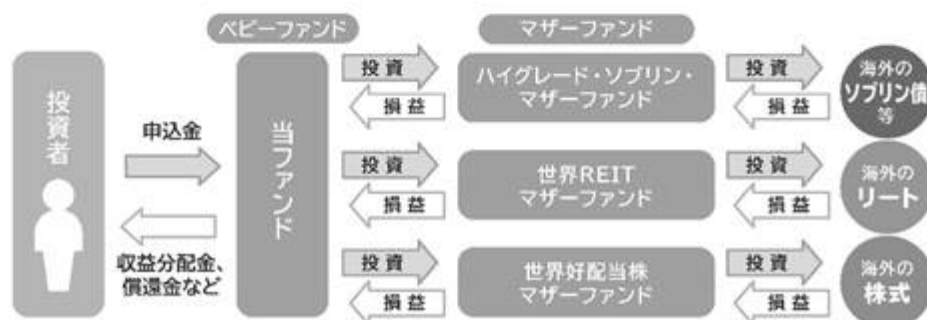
ベビーファンド

マザーファンド

投資者

申込金

収益分配金、償還金など

当ファンド

投資

損益

ハイグレード・ソブリン・マザーファンド

投資

損益

海外のソブリン債等

投資

損益

世界REIT マザーファンド

投資

損益

海外のリート

投資

損益

世界好配当株 マザーファンド

投資

損益

海外の株式